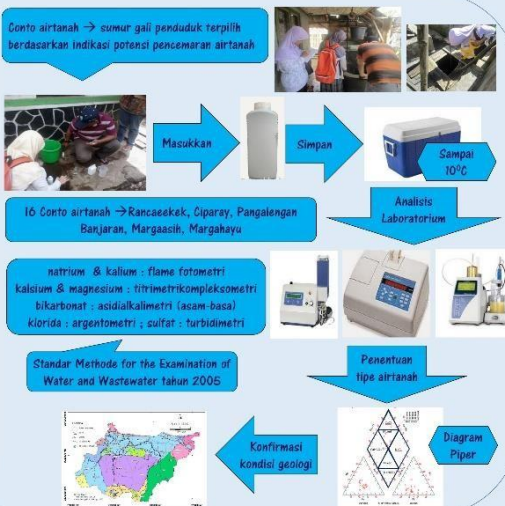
Conto airtanah → sumur gali penduduk terpilih berdasarkan indikasi potensi pencemaran airtanah

Masukkan

Simpan

Sampai 10°C

Analisis Laboratorium

16 Conto airtanah → Rancaekek, Ciparay, Pangalengan Banjaran, Margaasih, Margahayu

natrium & kalium : flame fotometri
kalsium & magnesium : titrimetrikompleksometri
bikarbonat : asidialkalimetri (asam-basa)
klorida : argentometri ; sulfat : turbidimetri

Standar Methode for the Examination of Water and Wastewater tahun 2005

Penentuan tipe airtanah

Diagram Piper

Konfirmasi kondisi geologi